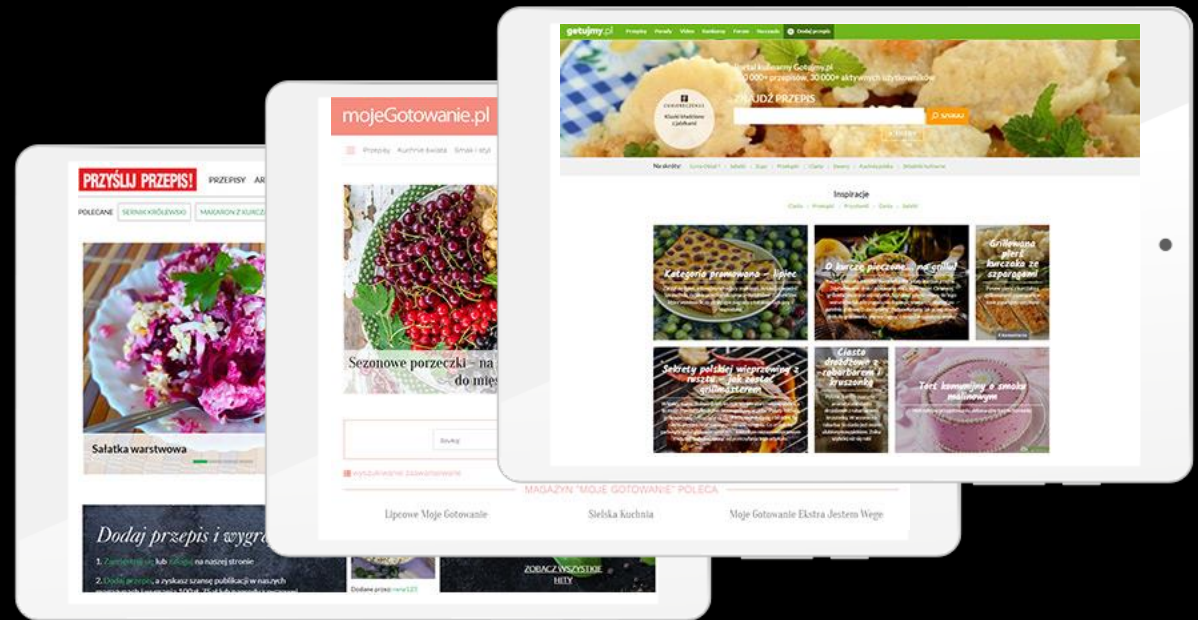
getujmy.pl Przepisy Porady Video Konkursy Forum Narzędzia Dodaj przepis

Portal kulinarny Gotujmy.pl
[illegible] 000+ przepisów, 30 000+ aktywnych użytkowników

ZNAJDŹ PRZEPIS

SZUKAJ

Kluski śląskie z jabłkami

Inspiracje

Kategoria promowana - lipiec

O kurczę pieczone... na grillu!

Grillowana pierś kurczaka ze szparagami

Sekrety polskiej wieprzowiny z rusztu - jak zostać grillmistrzem

Ciasto drożdżowe z rabarbarem i kruszonką

Tort komunijny o smaku malinowym

moje Gotowanie.pl

Przepisy Kuchnie świata Smak i styl

Sezonowe porzeczki - na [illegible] do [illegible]

Szukaj

wyszukiwanie zaawansowane

MAGAZYN "MOJE GOTOWANIE" POLECA

Lipcowe Moje Gotowanie

Sielska Kuchnia

Moje Gotowanie Ekstra Jestem Wege

PRZYŚLIJ PRZEPIS!

PRZEPISY AR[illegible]

POLECANE SERNIK KRÓLEWSKI MAKARON Z KURCZ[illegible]

Sałatka warstwowa

Dodaj przepis i wygr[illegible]

1. Zarejestruj się lub zaloguj na naszej stronie

2. Dodaj przepis, a zyskasz szansę publikacji w naszych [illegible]

ZOBACZ WSZYSTKIE HITY

Dodane przez: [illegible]